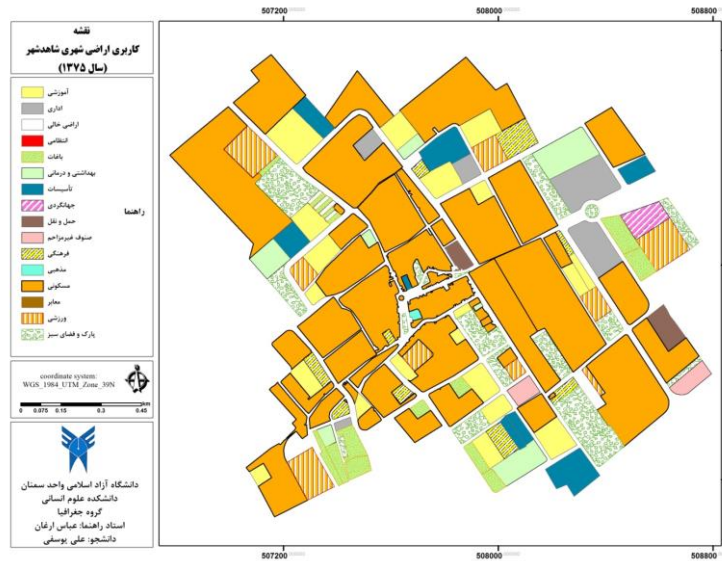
نقشه
کاربری اراضی شهری شاهدشهر
(سال ۱۳۷۵)

507200
508000
508800

راهنما
آموزشی
اداری
اراضی خالی
انتظامی
باغات
بهداشتی و درمانی
تأسیسات
جهانگردی
حمل و نقل
صنوف غیرمزاحم
فرهنگی
مذهبی
مسکونی
معابر
ورزشی
پارک و فضای سبز

coordinate system:
WGS_1984_UTM_Zone_39N
0 0.075 0.15 0.3 0.45 km

دانشگاه آزاد اسلامی واحد سمنان
دانشکده علوم انسانی
گروه جغرافیا
استاد راهنما: عباس ارغان
دانشجو: علی یوسفی

507200
508000
508800